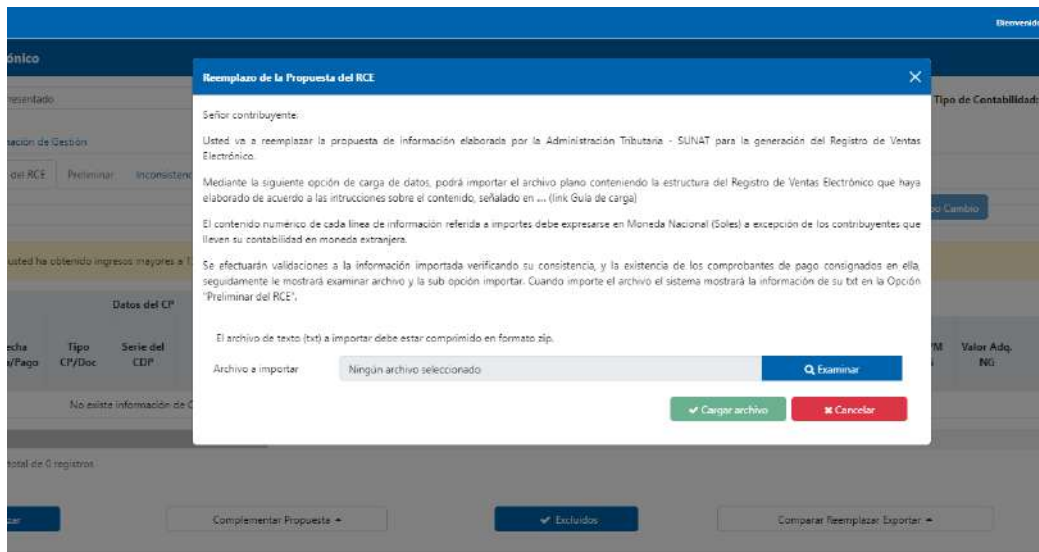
Bienvenid

ónico

resentado

Tipo de Contabilidad

ación de Gestión

del RCE Preliminar Inconsisten

o Cambio

usted ha obtenido ingresos mayores a 1

Datos del CP

echa /Pago

Tipo CP/Doc

Serie del CDP

M

Valor Adq. NG

No existe información de C

otal de 0 registros

zar

Complementar Propuesta

Excluidos

Comparar Reemplazar Exportar

Reemplazo de la Propuesta del RCE

Señor contribuyente:

Usted va a reemplazar la propuesta de información elaborada por la Administración Tributaria - SUNAT para la generación del Registro de Ventas Electrónico.

Mediante la siguiente opción de carga de datos, podrá importar el archivo plano conteniendo la estructura del Registro de Ventas Electrónico que haya elaborado de acuerdo a las intrucciones sobre el contenido, señalado en ... (link Guía de carga)

El contenido numérico de cada línea de información referida a importes debe expresarse en Moneda Nacional (Soles) a excepción de los contribuyentes que lleven su contabilidad en moneda extranjera.

Se efectuarán validaciones a la información importada verificando su consistencia, y la existencia de los comprobantes de pago consignados en ella, seguidamente le mostrará examinar archivo y la sub opción importar. Cuando importe el archivo el sistema mostrará la información de su txt en la Opción "Preliminar del RCE".

El archivo de texto (txt) a importar debe estar comprimido en formato zip.

Archivo a importar

Ningún archivo seleccionado

Examinar

Cargar archivo

Cancelar